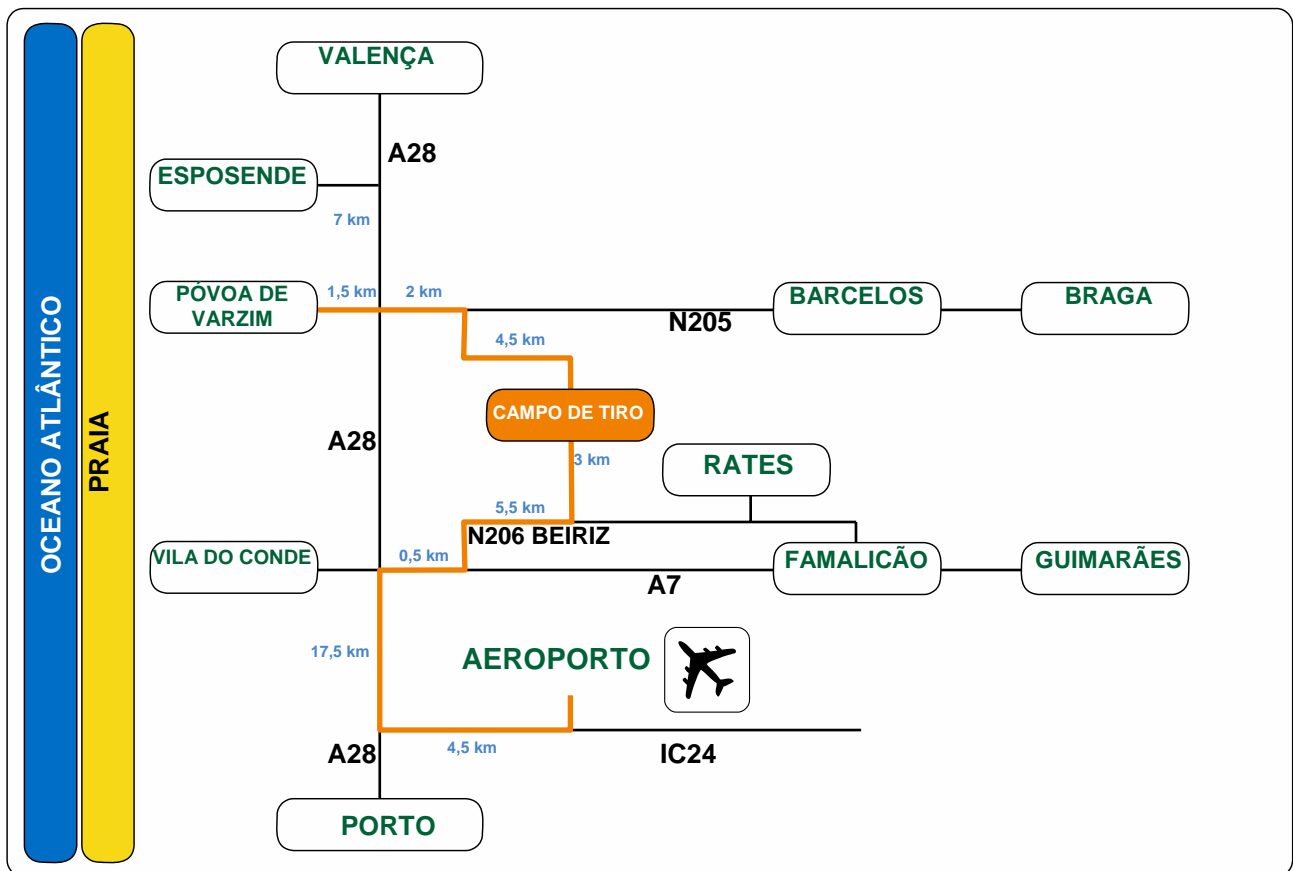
OCEANO ATLÂNTICO

PRAIA

VALENÇA

A28

ESPOSENDE

7 km

PÓVOA DE VARZIM

1,5 km

2 km

N205

BARCELOS

BRAGA

4,5 km

CAMPO DE TIRO

A28

3 km

RATES

5,5 km

N206 BEIRIZ

VILA DO CONDE

0,5 km

FAMALICÃO

GUIMARÃES

A7

17,5 km

AEROPORTO

A28

4,5 km

IC24

PORTO